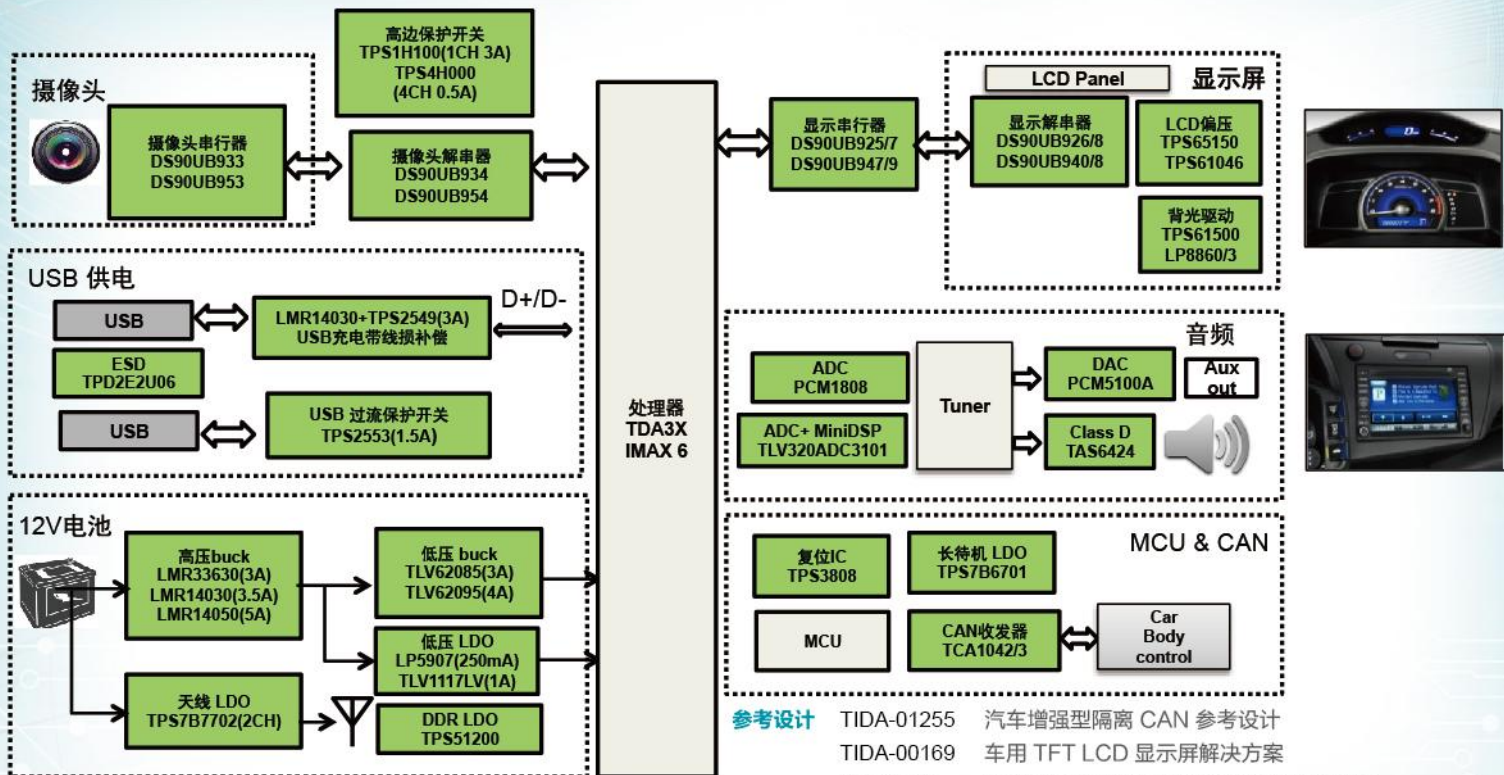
摄像头

摄像头串行器
DS90UB933
DS90UB953

高边保护开关
TPS1H100(1CH 3A)
TPS4H000
(4CH 0.5A)

摄像头解串器
DS90UB934
DS90UB954

USB 供电

USB

LMR14030+TPS2549(3A)
USB充电带线损补偿

D+/D-

ESD
TPD2E2U06

USB

USB 过流保护开关
TPS2553(1.5A)

12V电池

高压buck
LMR33630(3A)
LMR14030(3.5A)
LMR14050(5A)

低压 buck
TLV62085(3A)
TLV62095(4A)

低压 LDO
LP5907(250mA)
TLV1117LV(1A)

天线 LDO
TPS7B7702(2CH)

DDR LDO
TPS51200

处理器
TDA3X
IMAX 6

显示串行器
DS90UB925/7
DS90UB947/9

LCD Panel

显示屏

显示解串器
DS90UB926/8
DS90UB940/8

LCD偏压
TPS65150
TPS61046

背光驱动
TPS61500
LP8860/3

音频

ADC
PCM1808

ADC+ MiniDSP
TLV320ADC3101

Tuner

DAC
PCM5100A

Aux out

Class D
TAS6424

MCU & CAN

复位IC
TPS3808

长待机 LDO
TPS7B6701

MCU

CAN收发器
TCA1042/3

Car
Body
control

参考设计 TIDA-01255 汽车增强型隔离 CAN 参考设计
TIDA-00169 车用 TFT LCD 显示屏解决方案